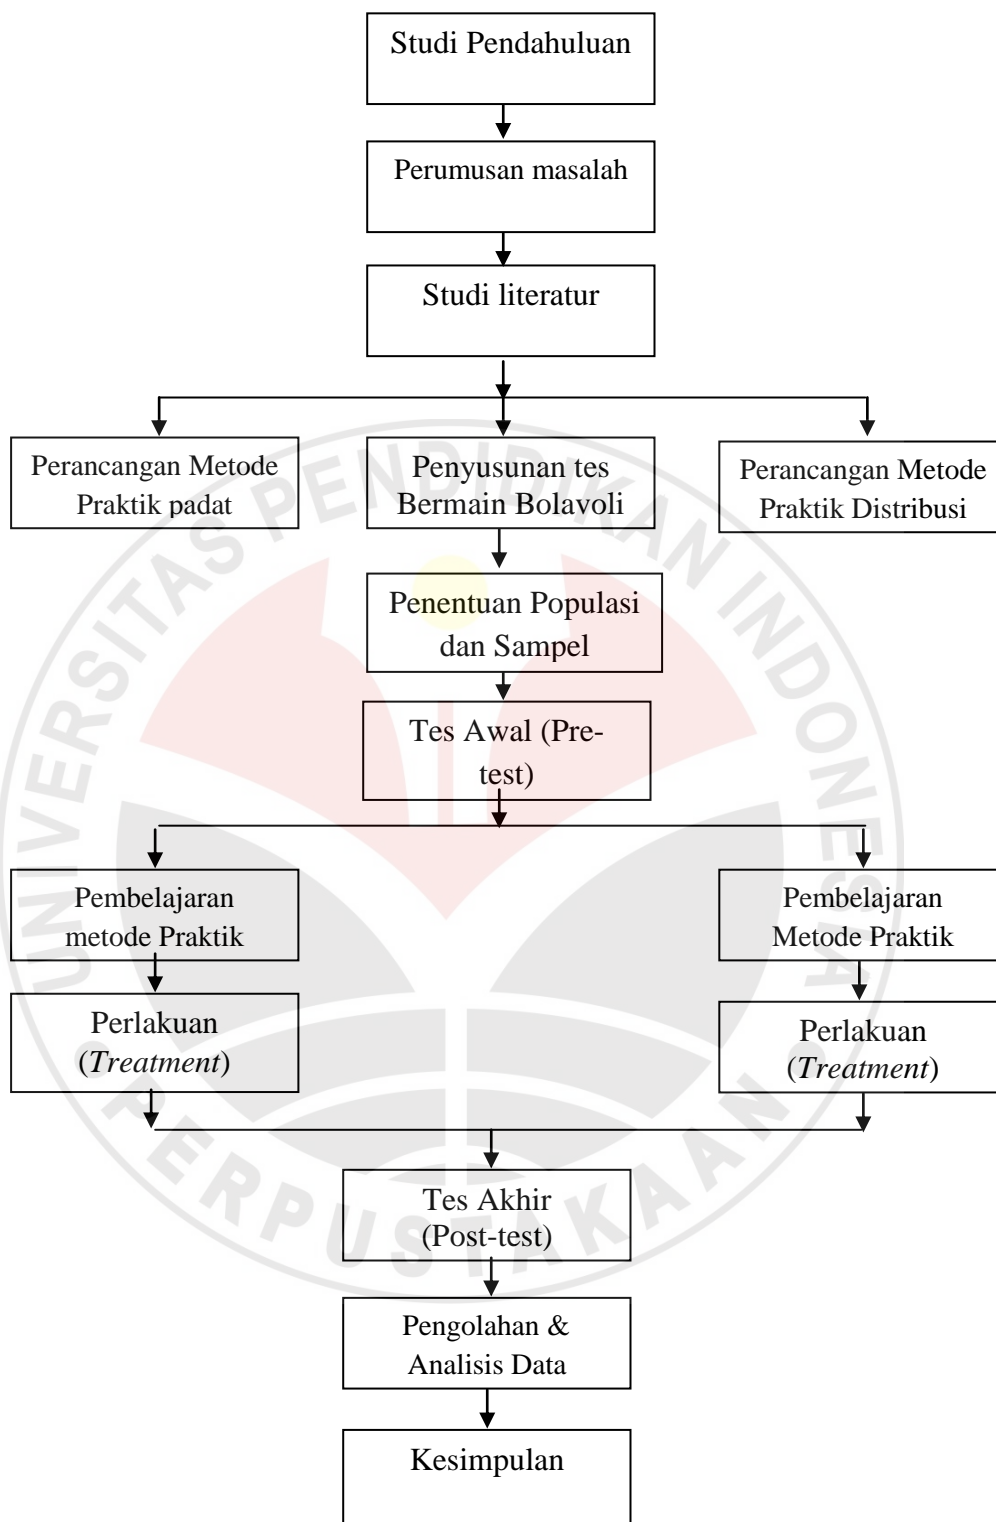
Studi Pendahuluan

Perumusan masalah

Studi literatur

Perancangan Metode Praktik padat

Penyusunan tes Bermain Bolavoli

Perancangan Metode Praktik Distribusi

Penentuan Populasi dan Sampel

Tes Awal (Pre-test)

Pembelajaran metode Praktik

Pembelajaran Metode Praktik

Perlakuan (*Treatment*)

Perlakuan (*Treatment*)

Tes Akhir (Post-test)

Pengolahan & Analisis Data

Kesimpulan

UNIVERSITAS PENDIDIKAN INDONESIA
PERPUSTAKAAN